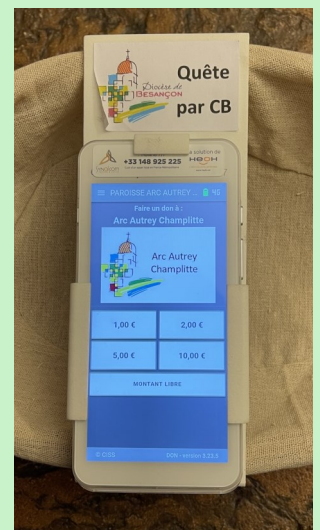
Diocèse de BESANÇON

Quête par CB

+33 148 925 225

solution de HOOH

PAROISSE ARC AUTREY ...

Faire un don à :

Arc Autrey Champlitte

Arc Autrey Champlitte

1,00 €

2,00 €

5,00 €

10,00 €

MONTANT LIBRE

DON - version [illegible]